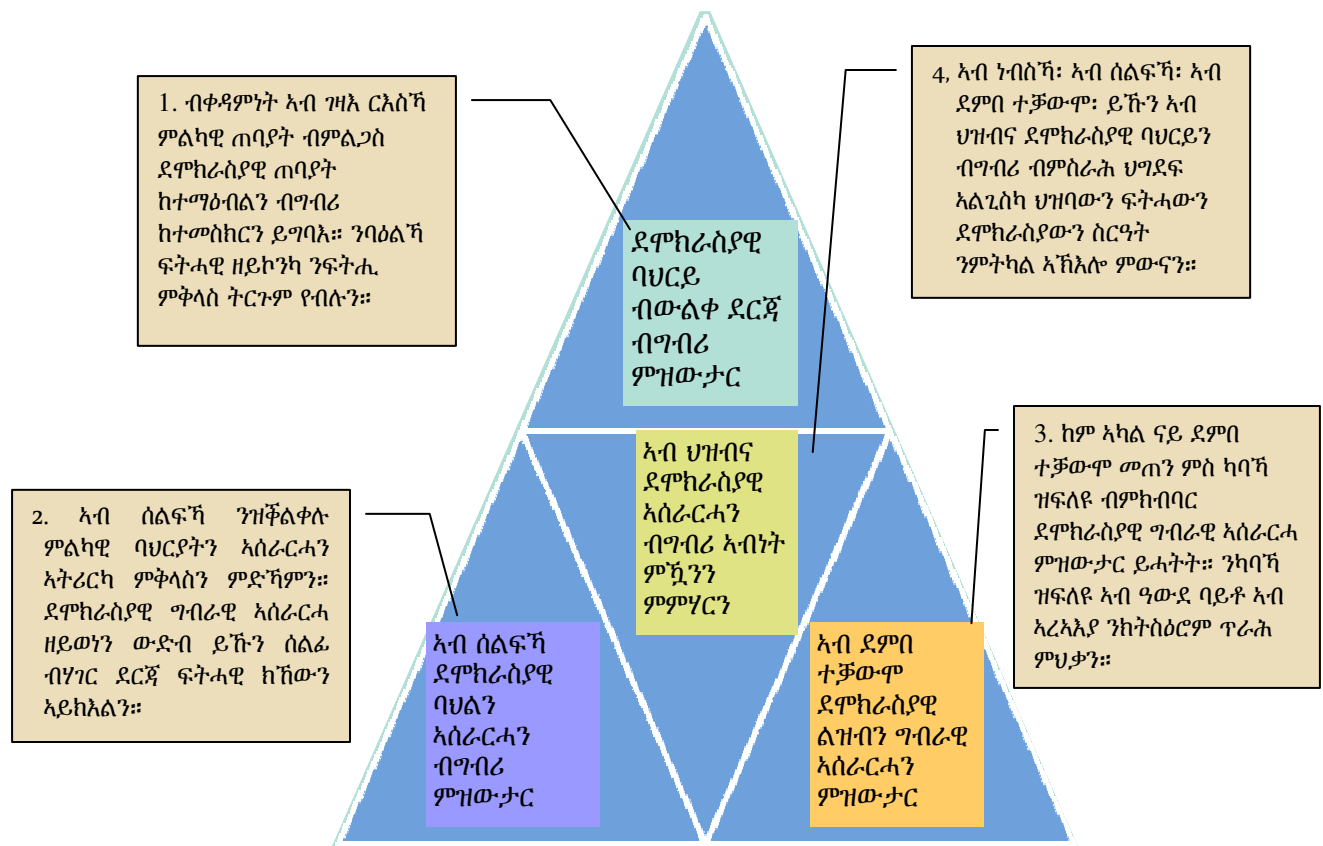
1. ብቀዳምነት ኣብ ገዛእ ርእስኻ ምልካዊ ጠባያት ብምልጋስ ደሞክራስያዊ ጠባያት ከተማዕብልን ብግብሪ ከተመስክርን ይግባእ። ንባዕልኻ ፍትሓዊ ዘይኮንካ ንፍትሒ ምቅላስ ትርጉም የብሉን።

ደሞክራስያዊ ባህርይ ብውልቀ ደርጃ ብግብሪ ምዝውታር

4, ኣብ ነብስኻ፡ ኣብ ሰልፍኻ፡ ኣብ ደምበ ተቓውሞ፡ ይኹን ኣብ ህዝብና ደሞክራስያዊ ባህርይን ብግብሪ ብምስራሕ ህግደፍ ኣልጊስካ ህዝባውን ፍትሓውን ደሞክራስያውን ስርዓት ንምትካል ኣኽእሎ ምውናን።

ኣብ ህዝብና ደሞክራስያዊ ኣሰራርሓን ብግብሪ ኣብነት ምዃንን ምምሃርን

3. ከም ኣካል ናይ ደምበ ተቓውሞ መጠን ምስ ካባኻ ዝፍለዩ ብምኽብባር ደሞክራስያዊ ግብራዊ ኣሰራርሓ ምዝውታር ይሓትት። ንካባኻ ዝፍለዩ ኣብ ዓውደ ባይቶ ኣብ ኣረኣእያ ንክትስዕሮም ጥራሕ ምህቃን።

2. ኣብ ሰልፍኻ ንዘቕልቀሉ ምልካዊ ባህርያትን ኣሰራርሓን ኣትሪርካ ምቅላስን ምድኻምን። ደሞክራስያዊ ግብራዊ ኣሰራርሓ ዘይወነን ውድብ ይኹን ሰልፊ ብሃገር ደርጃ ፍትሓዊ ክኸውን ኣይክእልን።

ኣብ ሰልፍኻ ደሞክራስያዊ ባህልን ኣሰራርሓን ብግብሪ ምዝውታር

ኣብ ደምበ ተቓውሞ ደሞክራስያዊ ልዝብን ግብራዊ ኣሰራርሓን ምዝውታር